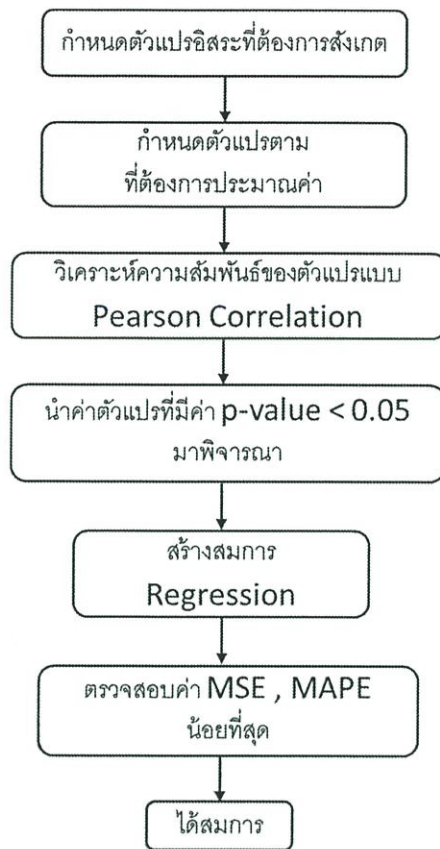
กำหนดตัวแปรอิสระที่ต้องการสังเกต

กำหนดตัวแปรตาม ที่ต้องการประมาณค่า

วิเคราะห์ความสัมพันธ์ของตัวแปรแบบ Pearson Correlation

นำค่าตัวแปรที่มีค่า p-value < 0.05 มาพิจารณา

สร้างสมการ Regression

ตรวจสอบค่า MSE , MAPE น้อยที่สุด

ได้สมการ